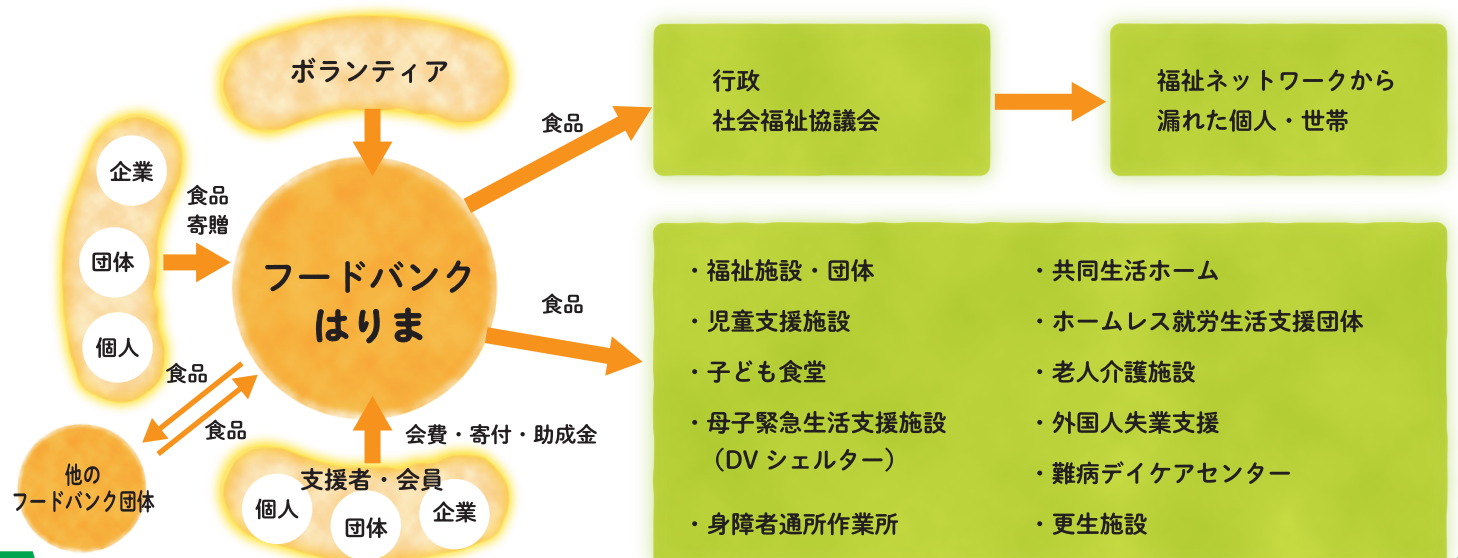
ボランティア

企業

団体

個人

食品
寄贈

フードバンク
はりま

食品

食品

他の
フードバンク団体

会費・寄付・助成金

支援者・会員

個人

団体

企業

食品

行政
社会福祉協議会

福祉ネットワークから
漏れた個人・世帯

食品

・福祉施設・団体

・児童支援施設

・子ども食堂

・母子緊急生活支援施設
（DV シェルター）

・身障者通所作業所

・共同生活ホーム

・ホームレス就労生活支援団体

・老人介護施設

・外国人失業支援

・難病デイケアセンター

・更生施設